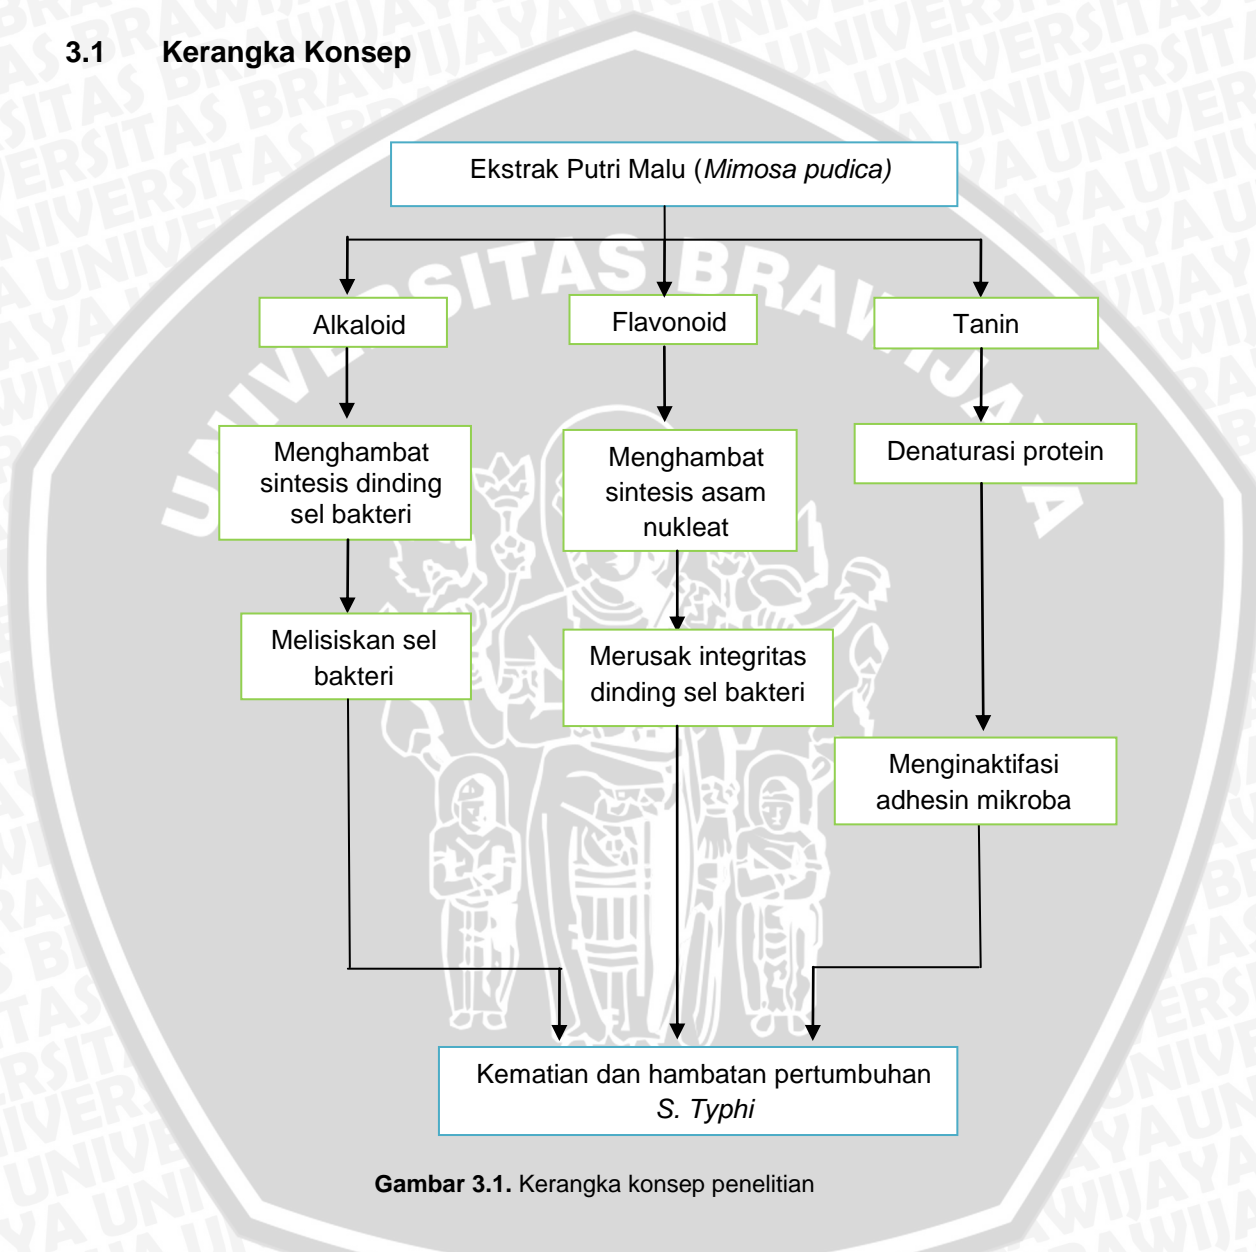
3.1 Kerangka Konsep

Ekstrak Putri Malu (*Mimosa pudica)*

Alkaloid

Flavonoid

Tanin

Menghambat sintesis dinding sel bakteri

Menghambat sintesis asam nukleat

Denaturasi protein

Melisiskan sel bakteri

Merusak integritas dinding sel bakteri

Menginaktifasi adhesin mikroba

Kematian dan hambatan pertumbuhan *S. Typhi*

**Gambar 3.1.** Kerangka konsep penelitian